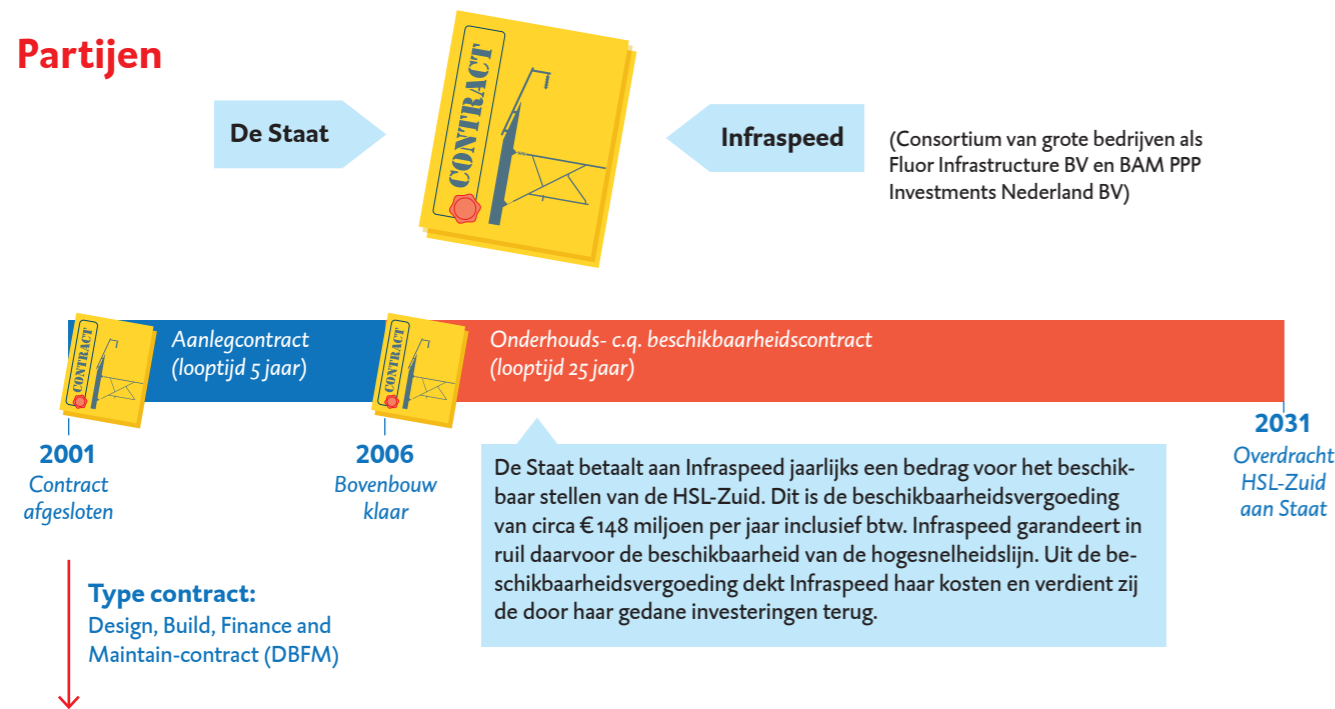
Partijen

De Staat

CONTRACT

Infraspeed

(Consortium van grote bedrijven als Fluor Infrastructure BV en BAM PPP Investments Nederland BV)

CONTRACT

Aanlegcontract
(looptijd 5 jaar)

CONTRACT

Onderhouds- c.q. beschikbaarheidscontract
(looptijd 25 jaar)

2001
Contract afgesloten

2006
Bovenbouw klaar

2031
Overdracht HSL-Zuid aan Staat

De Staat betaalt aan Infraspeed jaarlijks een bedrag voor het beschikbaar stellen van de HSL-Zuid. Dit is de beschikbaarheidsvergoeding van circa € 148 miljoen per jaar inclusief btw. Infraspeed garandeert in ruil daarvoor de beschikbaarheid van de hogesnelheidslijn. Uit de beschikbaarheidsvergoeding dekt Infraspeed haar kosten en verdient zij de door haar gedane investeringen terug.

Type contract:
Design, Build, Finance and Maintain-contract (DBFM)